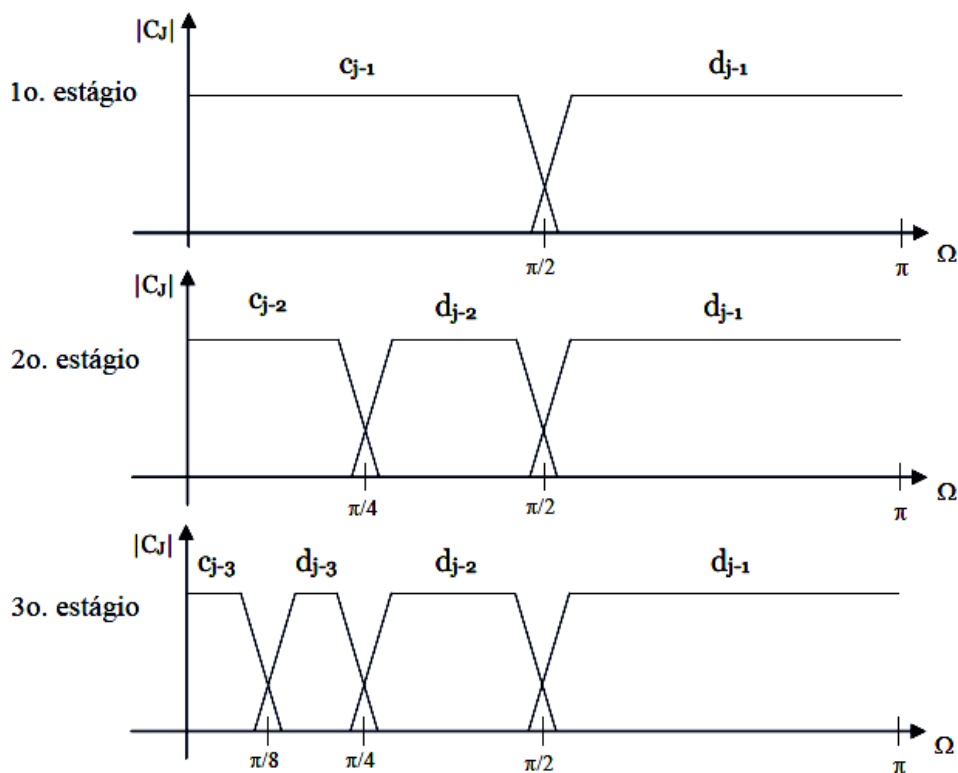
$|C_J|$

1o. estágio

$c_{j-1}$

$d_{j-1}$

$\pi/2$

$\pi$

$\Omega$

$|C_J|$

2o. estágio

$c_{j-2}$

$d_{j-2}$

$d_{j-1}$

$\pi/4$

$\pi/2$

$\pi$

$\Omega$

$|C_J|$

3o. estágio

$c_{j-3}$

$d_{j-3}$

$d_{j-2}$

$d_{j-1}$

$\pi/8$

$\pi/4$

$\pi/2$

$\pi$

$\Omega$